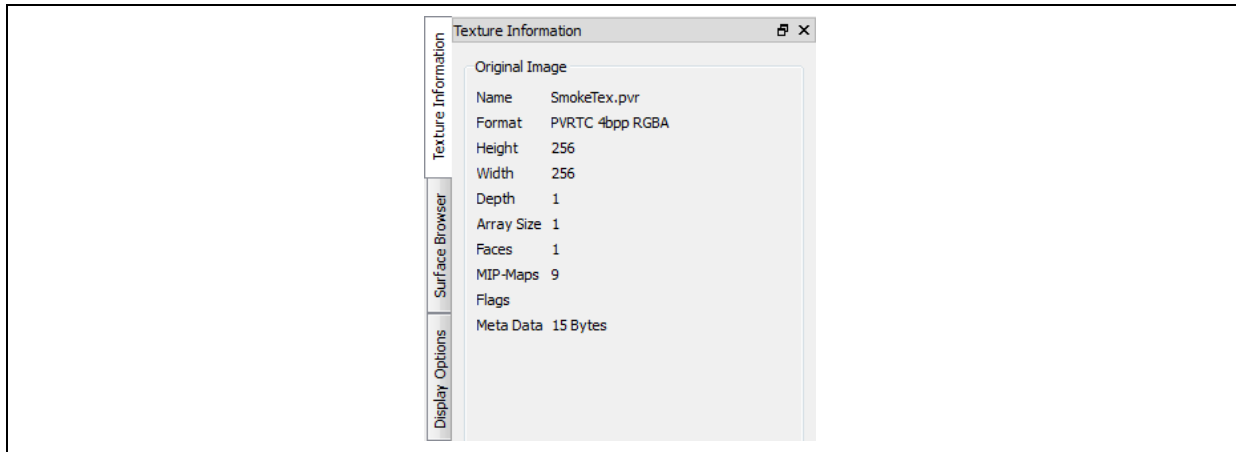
Texture Information

Surface Browser

Display Options

Texture Information

Original Image

| | |
|---|---|
| Name | SmokeTex.pvr |
| Format | PVRTC 4bpp RGBA |
| Height | 256 |
| Width | 256 |
| Depth | 1 |
| Array Size | 1 |
| Faces | 1 |
| MIP-Maps | 9 |
| Flags | |
| Meta Data | 15 Bytes |